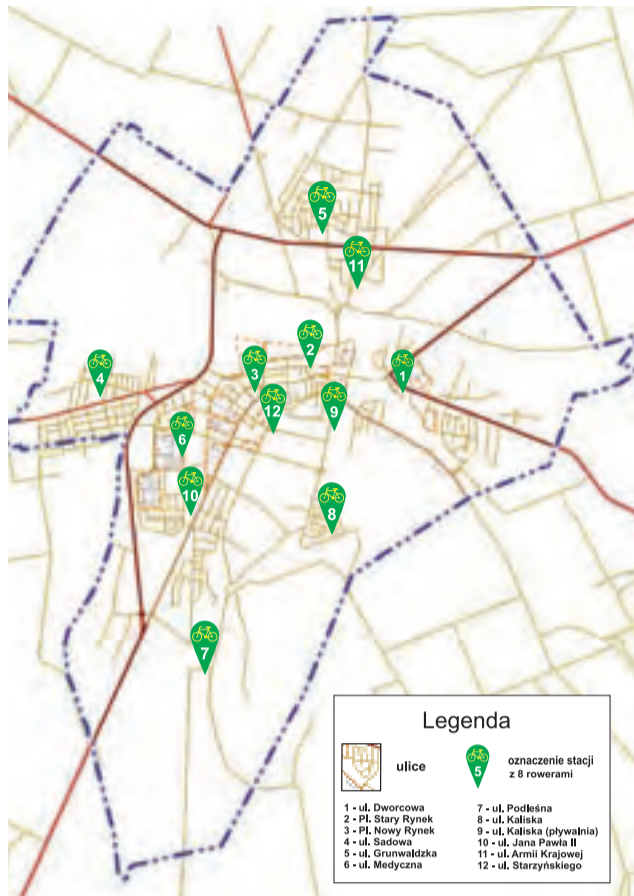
5
11
2
3
1
4
12
9
6
10
8
7

Legenda

ulice

5 oznaczenie stacji z 8 rowerami

1 - ul. Dworcowa
2 - Pl. Stary Rynek
3 - Pl. Nowy Rynek
4 - ul. Sadowa
5 - ul. Grunwaldzka
6 - ul. Medyczna

7 - ul. Podleśna
8 - ul. Kaliska
9 - ul. Kaliska (pływalnia)
10 - ul. Jana Pawła II
11 - ul. Armii Krajowej
12 - ul. Starzyńskiego